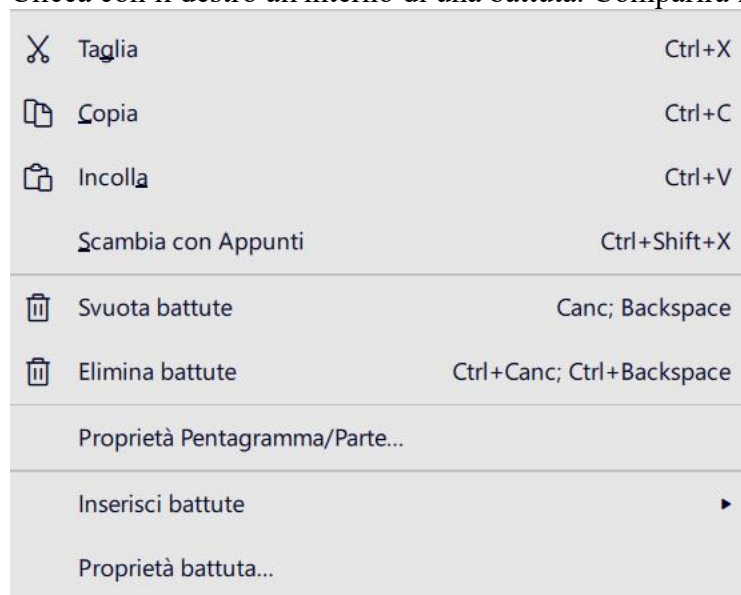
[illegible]

Taglia Ctrl+X

Copia Ctrl+C

Incolla Ctrl+V

Scambia con Appunti Ctrl+Shift+X

Svuota battute Canc; Backspace

Elimina battute Ctrl+Canc; Ctrl+Backspace

Proprietà Pentagramma/Parte...

Inserisci battute

Proprietà battuta...